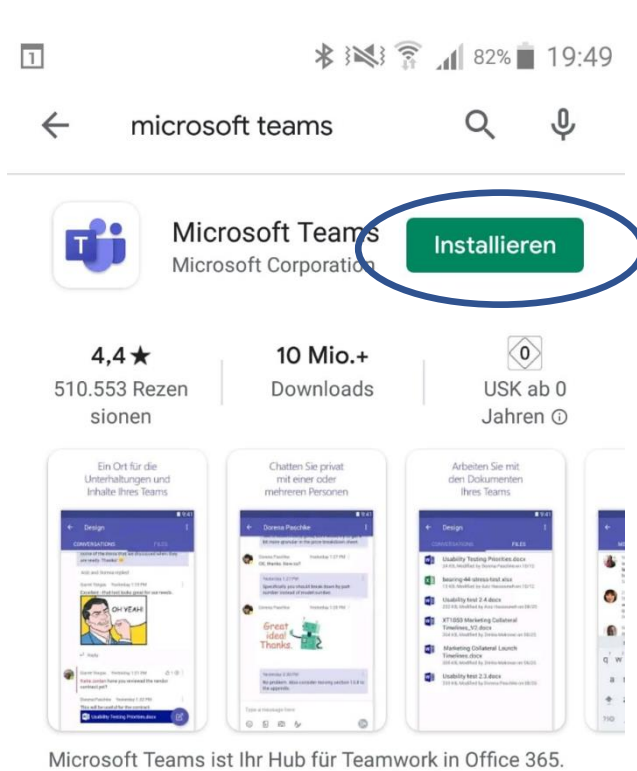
1

82% 19:49

microsoft teams

Microsoft Teams
Microsoft Corporation

Installieren

4,4 ★
510.553 Rezensionen

10 Mio.+
Downloads

0
USK ab 0 Jahren

Ein Ort für die Unterhaltungen und Inhalte Ihres Teams

Design
CONVERSATIONS FILES
OH YEAH!
Reply
Usability Testing Priorities.docx

Chatten Sie privat mit einer oder mehreren Personen

Dorena Paschke
Great idea! Thanks.
Type a message here

Arbeiten Sie mit den Dokumenten Ihres Teams

Design
CONVERSATIONS FILES
Usability Testing Priorities.docx
bearing 44 stress test.xlsx
Usability test 2.4.docx
XT1050 Marketing Collateral Timelines_V2.docx
Marketing Collateral Launch Timelines.docx
Usability test 2.3.docx

Microsoft Teams ist Ihr Hub für Teamwork in Office 365.